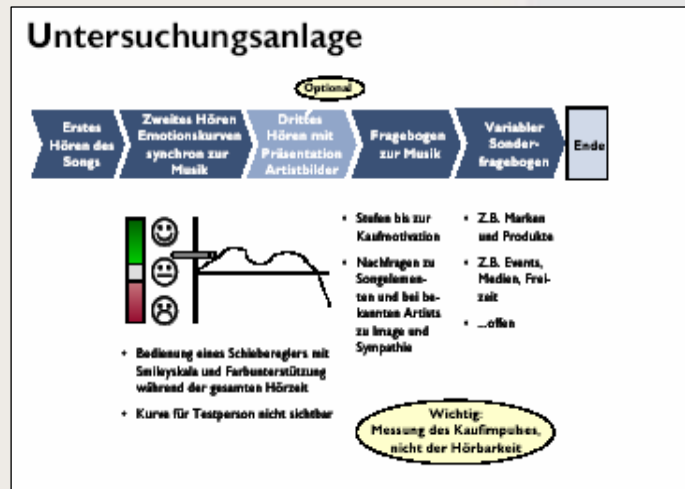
Untersuchungsanlage

Optional

Erstes Hören des Songs

Zweites Hören Emotionskurven synchron zur Musik

Drittes Hören mit Präsentation Artistbilder

Fragebogen zur Musik

Variabler Sonderfragebogen

Ende

• Bedienung eines Schiebereglers mit Smileyskala und Farbunterstützung während der gesamten Hörzeit

• Kurve für Testperson nicht sichtbar

• Stufen bis zur Kaufmotivation

• Nachfragen zu Songelementen und bei bekannten Artists zu Image und Sympathie

• Z.B. Marken und Produkte

• Z.B. Events, Medien, Freizeit

• ...offen

Wichtig: Messung des Kaufimpulses, nicht der Hörbarkeit